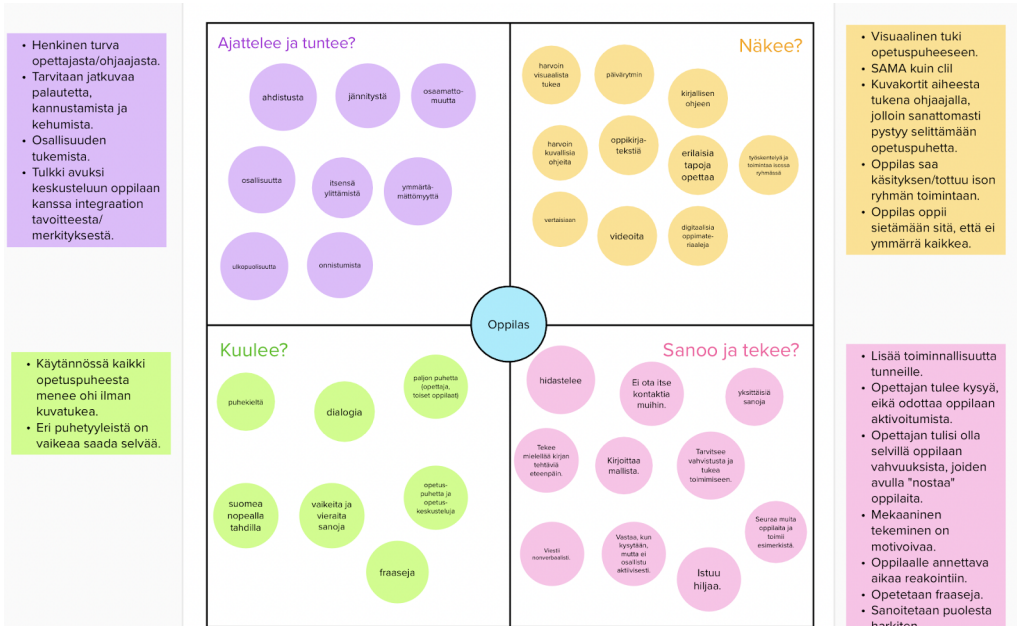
- Henkinen turva opettajasta/ohjaajasta.
- Tarvitaan jatkuvaa palautetta, kannustamista ja kehumista.
- Osallisuuden tukemista.
- Tulkki avuksi keskusteluun oppilaan kanssa integraation tavoitteesta/ merkityksestä.

Ajattelee ja tuntee?

ahdistusta

jännitystä

osaamattomuutta

osallisuutta

itsensä ylittämistä

ymmärtämättömyyttä

ulkopuolisuutta

onnistumista

Näkee?

harvoin visuaalista tukea

päivärytmin

kirjallisen ohjeen

harvoin kuvallisia ohjeita

oppikirjatekstiä

erilaisia tapoja opettaa

työskentelyä ja toimintaa isossa ryhmässä

vertaisiaan

videoita

digitaalisia oppimateriaaleja

- Visuaalinen tuki opetuspuheeseen.
- SAMA kuin clil
- Kuvakortit aiheesta tukena ohjaajalla, jolloin sanattomasti pystyy selittämään opetuspuhetta.
- Oppilas saa käsityksen/tottuu ison ryhmän toimintaan.
- Oppilas oppii sietämään sitä, että ei ymmärrä kaikkea.

Oppilas

- Käytännössä kaikki opetuspuheesta menee ohi ilman kuvatukea.
- Eri puhetyyleistä on vaikeaa saada selvää.

Kuulee?

puhekieltä

dialogia

paljon puhetta (opettaja, toiset oppilaat)

suomea nopealla tahdilla

vaikeita ja vieraita sanoja

opetuspuhetta ja opetuskeskusteluja

fraaseja

Sanoo ja tekee?

hidastelee

Ei ota itse kontaktia muihin.

yksittäisiä sanoja

Tekee mielellään kirjan tehtäviä eteenpäin.

Kirjoittaa mallista.

Tarvitsee vahvistusta ja tukea toimimiseen.

Seuraa muita oppilaita ja toimii esimerkistä.

Viestii nonverbaalisti.

Vastaa, kun kysytään, mutta ei osallistu aktiivisesti.

Istuu hiljaa.

- Lisää toiminnallisuutta tunneille.
- Opettajan tulee kysyä, eikä odottaa oppilaan aktivoitumista.
- Opettajan tulisi olla selvillä oppilaan vahvuuksista, joiden avulla "nostaa" oppilaita.
- Mekaaninen tekeminen on motivoivaa.
- Oppilaalle annettava aikaa reakointiin.
- Opetetaan fraaseja.
- Sanoitetaan puolesta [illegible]